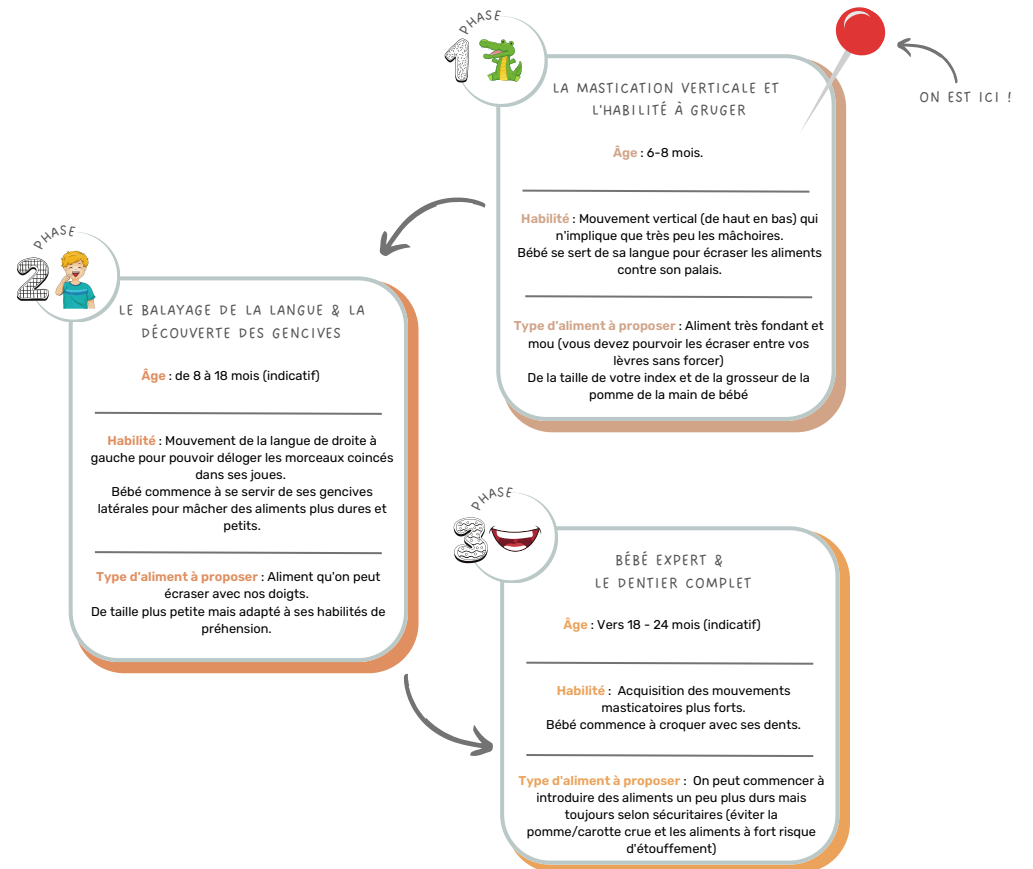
PHASE 1

LA MASTICATION VERTICALE ET L'HABILITÉ À GRUGER

ON EST ICI !

Âge : 6-8 mois.

Habilité : Mouvement vertical (de haut en bas) qui n'implique que très peu les mâchoires.
Bébé se sert de sa langue pour écraser les aliments contre son palais.

Type d'aliment à proposer : Aliment très fondant et mou (vous devez pourvoir les écraser entre vos lèvres sans forcer)
De la taille de votre index et de la grosseur de la pomme de la main de bébé

PHASE 2

LE BALAYAGE DE LA LANGUE & LA DÉCOUVERTE DES GENCIVES

Âge : de 8 à 18 mois (indicatif)

Habilité : Mouvement de la langue de droite à gauche pour pouvoir déloger les morceaux coincés dans ses joues.
Bébé commence à se servir de ses gencives latérales pour mâcher des aliments plus dures et petits.

Type d'aliment à proposer : Aliment qu'on peut écraser avec nos doigts.
De taille plus petite mais adapté à ses habilités de préhension.

PHASE 3

BÉBÉ EXPERT & LE DENTIER COMPLET

Âge : Vers 18 - 24 mois (indicatif)

Habilité : Acquisition des mouvements masticatoires plus forts.
Bébé commence à croquer avec ses dents.

Type d'aliment à proposer : On peut commencer à introduire des aliments un peu plus durs mais toujours selon sécuritaires (éviter la pomme/carotte crue et les aliments à fort risque d'étouffement)